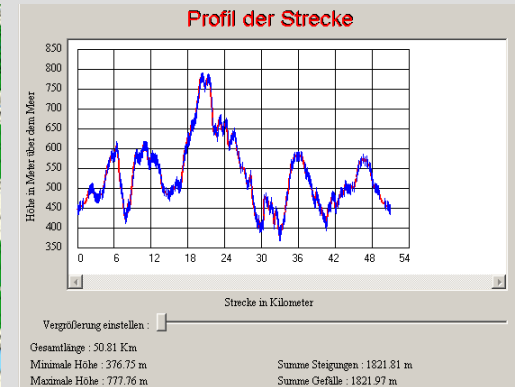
Profil der Strecke

Höhe in Meter über dem Meer

850
800
750
700
650
600
550
500
450
400
350

0 6 12 18 24 30 36 42 48 54

Strecke in Kilometer

Vergrößerung einstellen :

Gesamtlänge : 50.81 Km
Minimale Höhe : 376.75 m
Maximale Höhe : 777.76 m

Summe Steigungen : 1821.81 m
Summe Gefälle : 1821.97 m